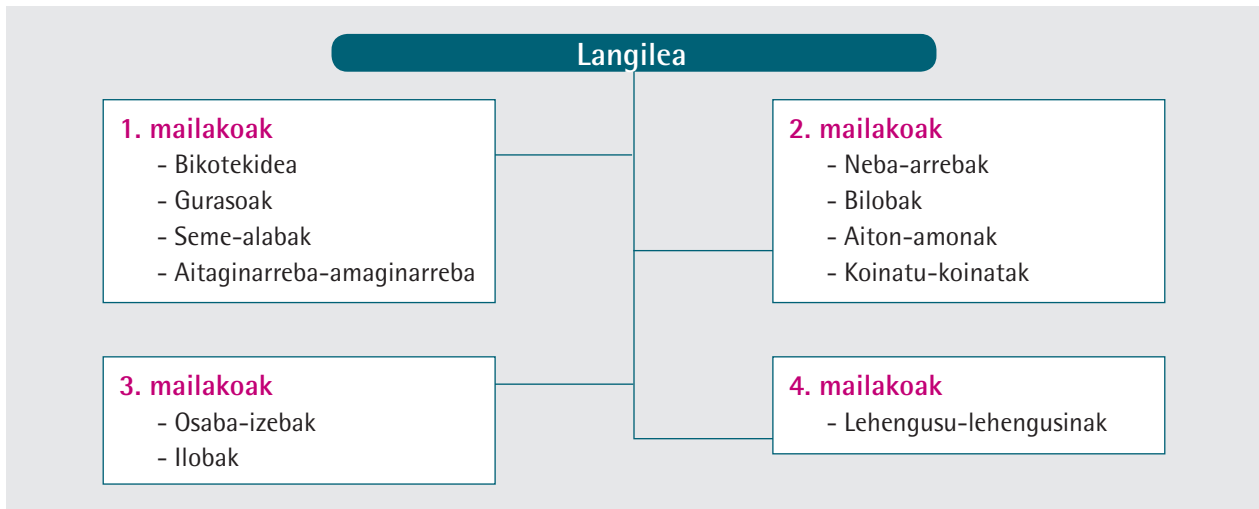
Langilea

1. mailakoak
- Bikotekidea
- Gurasoak
- Seme-alabak
- Aitaginarreba-amaginarreba

2. mailakoak
- Neba-arrebak
- Bilobak
- Aiton-amonak
- Koinatu-koinatak

3. mailakoak
- Osaba-izebak
- Ilobak

4. mailakoak
- Lehengusu-lehengusinak